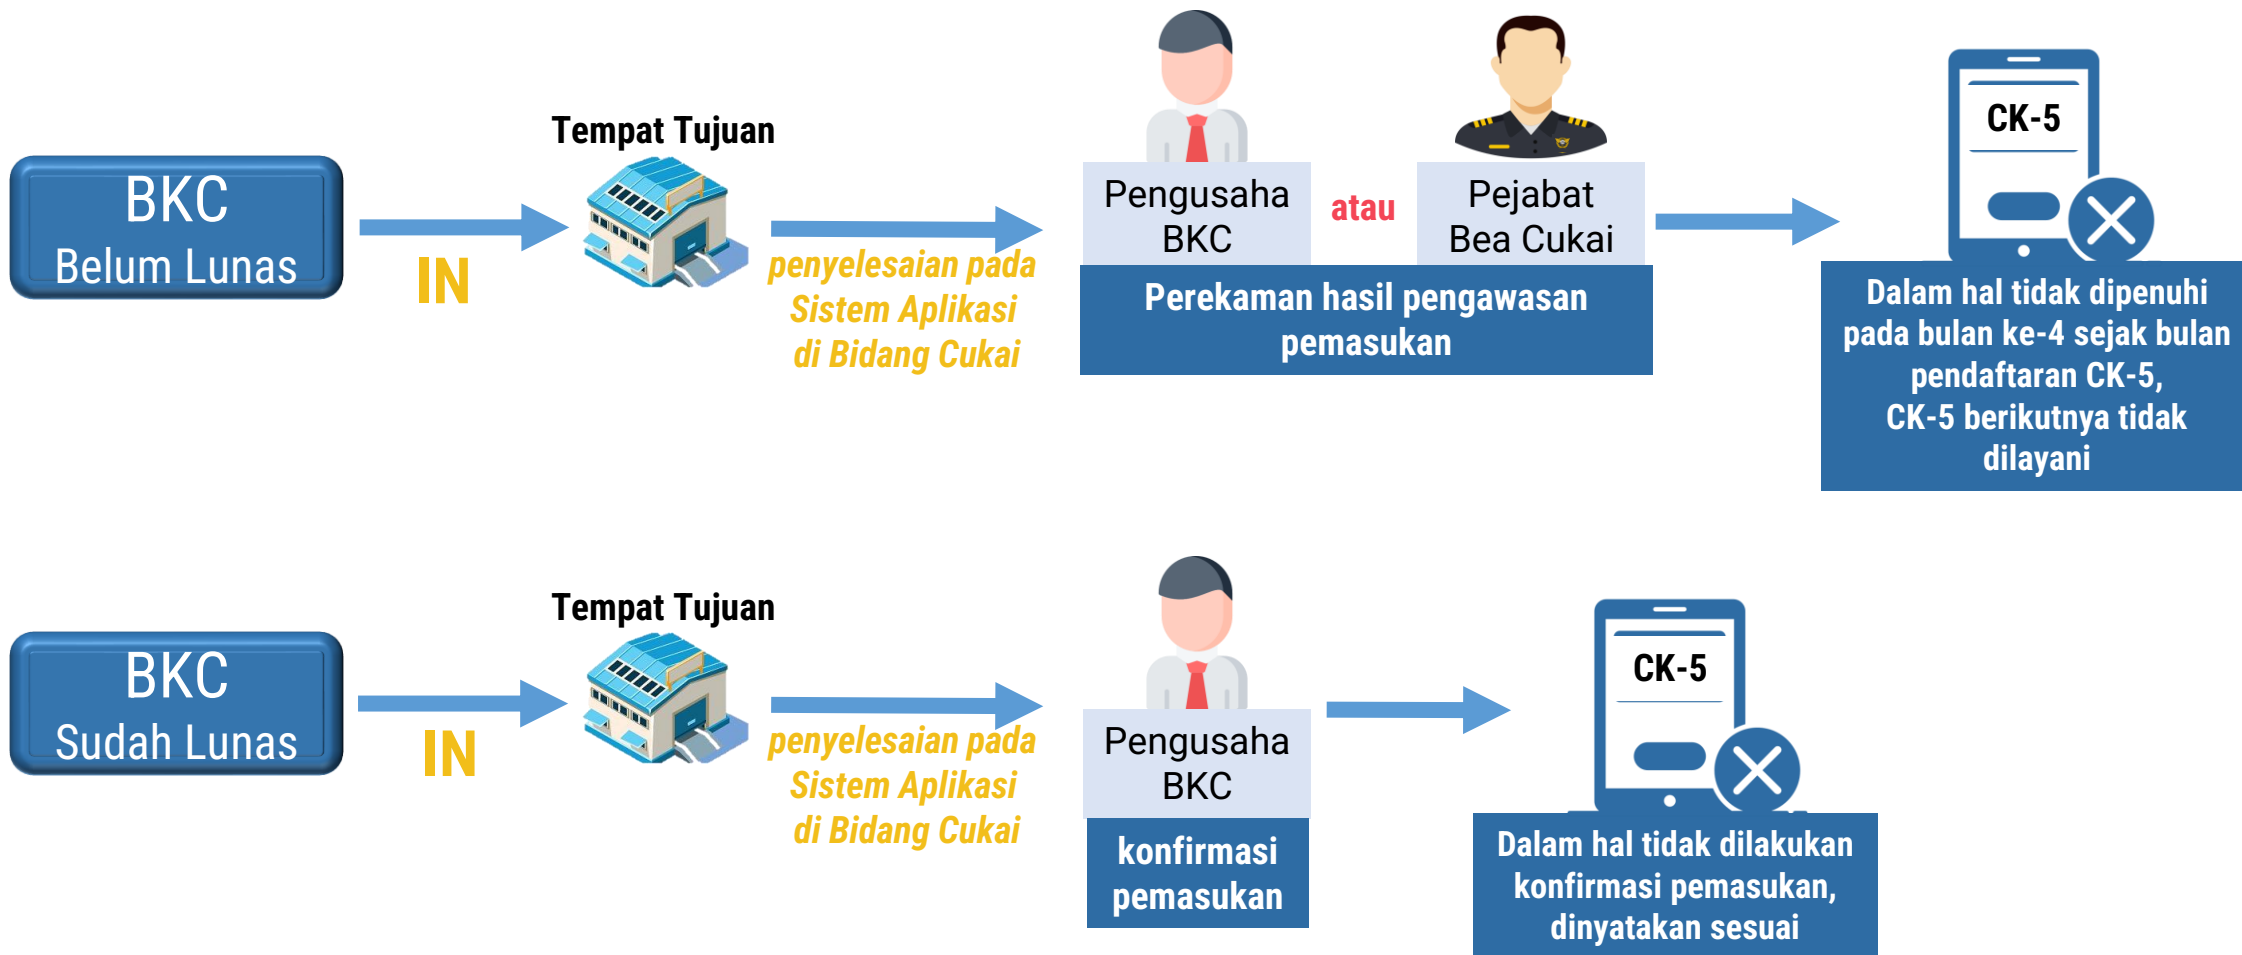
BKC
Belum Lunas

IN

Tempat Tujuan

penyelesaian pada Sistem Aplikasi di Bidang Cukai

Pengusaha BKC

atau

Pejabat Bea Cukai

Perekaman hasil pengawasan pemasukan

CK-5

Dalam hal tidak dipenuhi pada bulan ke-4 sejak bulan pendaftaran CK-5, CK-5 berikutnya tidak dilayani

BKC
Sudah Lunas

IN

Tempat Tujuan

penyelesaian pada Sistem Aplikasi di Bidang Cukai

Pengusaha BKC

konfirmasi pemasukan

CK-5

Dalam hal tidak dilakukan konfirmasi pemasukan, dinyatakan sesuai